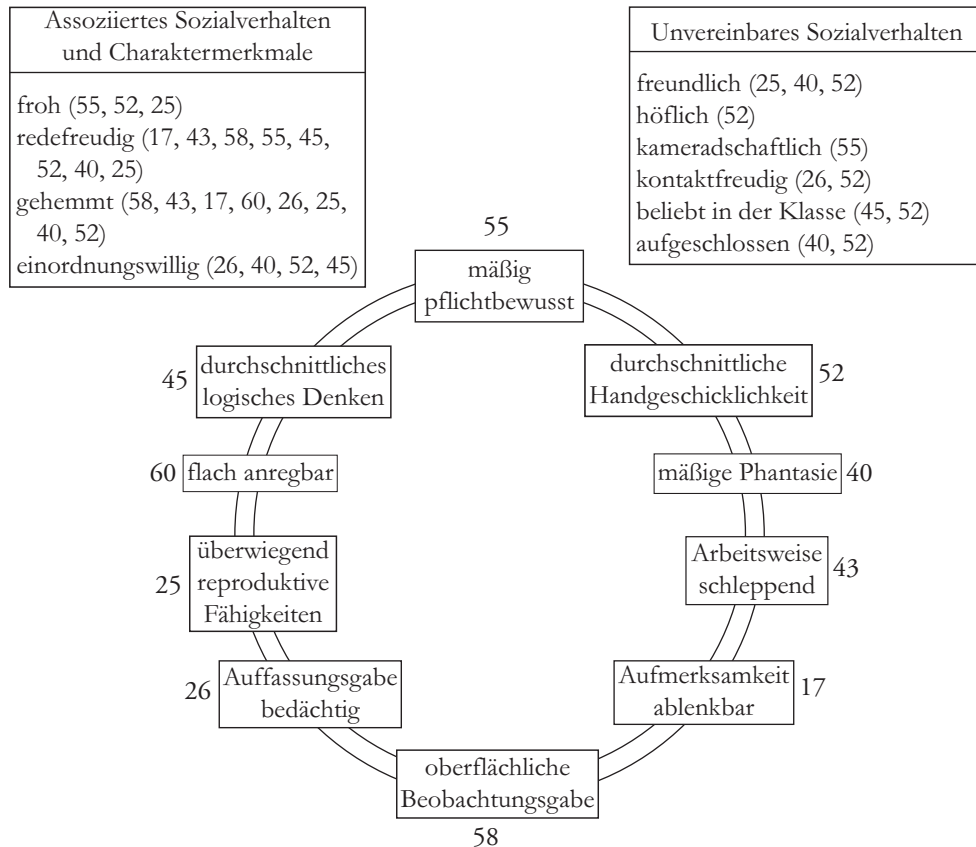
Assoziiertes Sozialverhalten und Charaktermerkmale

froh (55, 52, 25)
redefreudig (17, 43, 58, 55, 45, 52, 40, 25)
gehemmt (58, 43, 17, 60, 26, 25, 40, 52)
einordnungswillig (26, 40, 52, 45)

Unvereinbares Sozialverhalten

freundlich (25, 40, 52)
höflich (52)
kameradschaftlich (55)
kontaktfreudig (26, 52)
beliebt in der Klasse (45, 52)
aufgeschlossen (40, 52)

55
mäßig pflichtbewusst

durchschnittliche Handgeschicklichkeit 52

mäßige Phantasie 40

Arbeitsweise schleppend 43

Aufmerksamkeit ablenkbar 17

oberflächliche Beobachtungsgabe
58

26 Auffassungsgabe bedächtig

25 überwiegend reproduktive Fähigkeiten

60 flach anregbar

45 durchschnittliches logisches Denken